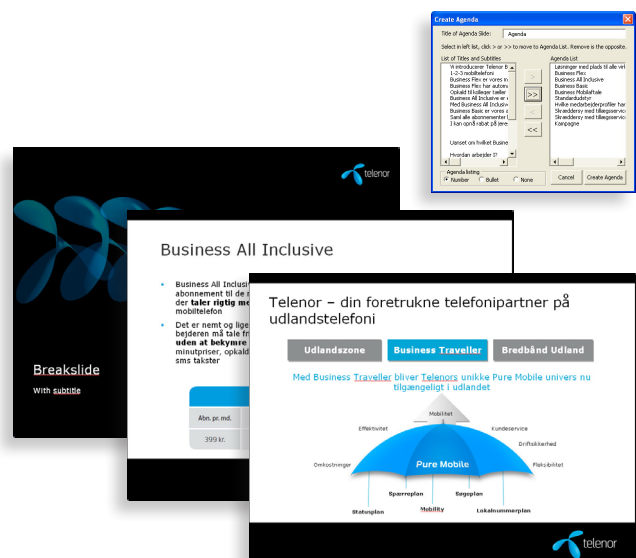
Create Agenda

Title of Agenda Slide: Agenda

Select in left list, click > or >> to move to Agenda List. Remove is the opposite.

List of Titles and Subtitles
Vi introducerer Telenor B
1-2-3 mobiltelefoni
Business Flex er vores in
Business Flex har autom
Opkald til kolleger tæller
Business All Inclusive er
Med Business All Inclusiv
Business Basic er vores
Samt alle abonnementer
I kan også rabat på zere

Uanset om hvilket Busine

Hvordan arbejder I?

Agenda List
Løsninger med plads til alle virk
Business Flex
Business All Inclusive
Business Basic
Business Mobilaftale
Standardudstyr
Hvilke medarbejderprofiler har
Skræddersy med tillægsservice
Skræddersy med tillægsservice
Kampagne

>
>>
<
<<

Agenda listing
Number Bullet None

Cancel Create Agenda

telenor

Breakslide
With subtitle

Business All Inclusive

Business All Inclusi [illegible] abonnement til de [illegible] der taler rigtig me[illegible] mobiltelefon

Det er nemt og lige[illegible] bejderen må tale fr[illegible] uden at bekymre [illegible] minutpriser, opkald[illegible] sms takster

Abn. pr. md.
399 kr.

Telenor – din foretrukne telefonipartner på udlandstelefoni

Udlandszone
Business Traveller
Bredbånd Udland

Med Business Traveller bliver Telenors unikke Pure Mobile univers nu tilgængeligt i udlandet

Mobilitet
Effektivitet
Kundeservice
Driftsikkerhed
Omkostninger
Fleksibilitet
Pure Mobile
Spærreplan
Søgeplan
Statusplan
Mobility
Lokalnummerplan

telenor